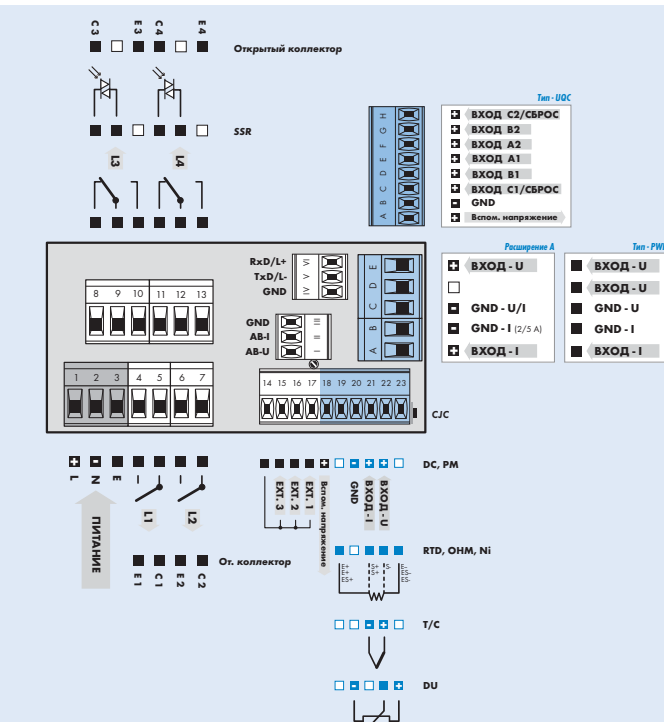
C3 E3 C4 E4
Открытый коллектор

SSR

L3 L4

Тип - UQC
ВХОД C2/СБРОС
ВХОД B2
ВХОД A2
ВХОД A1
ВХОД B1
ВХОД C1/СБРОС
GND
Вспом. напряжение

A B C D E F G H

RxD/L+
TxD/L-
GND
V V V

8 9 10 11 12 13

GND
AB-I
AB-U
III II I

A B C D E

Расширение A
ВХОД - U
GND - U/I
GND - I (2/5 A)
ВХОД - I

Тип - PWI
ВХОД - U
ВХОД - U
GND - U
GND - I
ВХОД - I

1 2 3 4 5 6 7

14 15 16 17 18 19 20 21 22 23

CJC

L N E
ПИТАНИЕ
L1 L2

E1 C1 E2 C2
От. коллектор

EXT. 3
EXT. 2
EXT. 1
Вспом. напряжение
GND
ВХОД - I
ВХОД - U

DC, PM

RTD, OHM, Ni
E+ E+ ES+ S+ S+ S- ES- ES-

T/C

DU